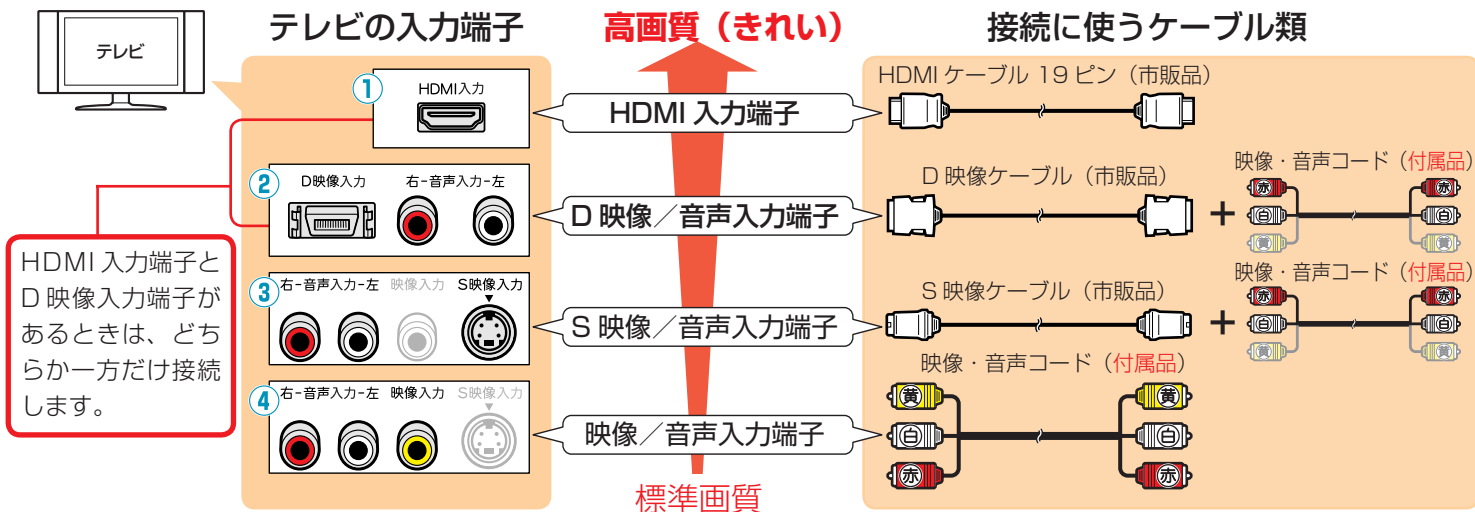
テレビ

テレビの入力端子

高画質（きれい）

接続に使うケーブル類

① HDMI入力

HDMI 入力端子

HDMI ケーブル 19 ピン（市販品）

② D映像入力　右-音声入力-左

D 映像／音声入力端子

D 映像ケーブル（市販品）

＋

映像・音声コード（付属品）

赤 白 黄

③ 右-音声入力-左　映像入力　S映像入力

S 映像／音声入力端子

S 映像ケーブル（市販品）

＋

映像・音声コード（付属品）

赤 白 黄

④ 右-音声入力-左　映像入力　S映像入力

映像／音声入力端子

映像・音声コード（付属品）

黄 白 赤

HDMI 入力端子と D 映像入力端子があるときは、どちらか一方だけ接続します。

標準画質